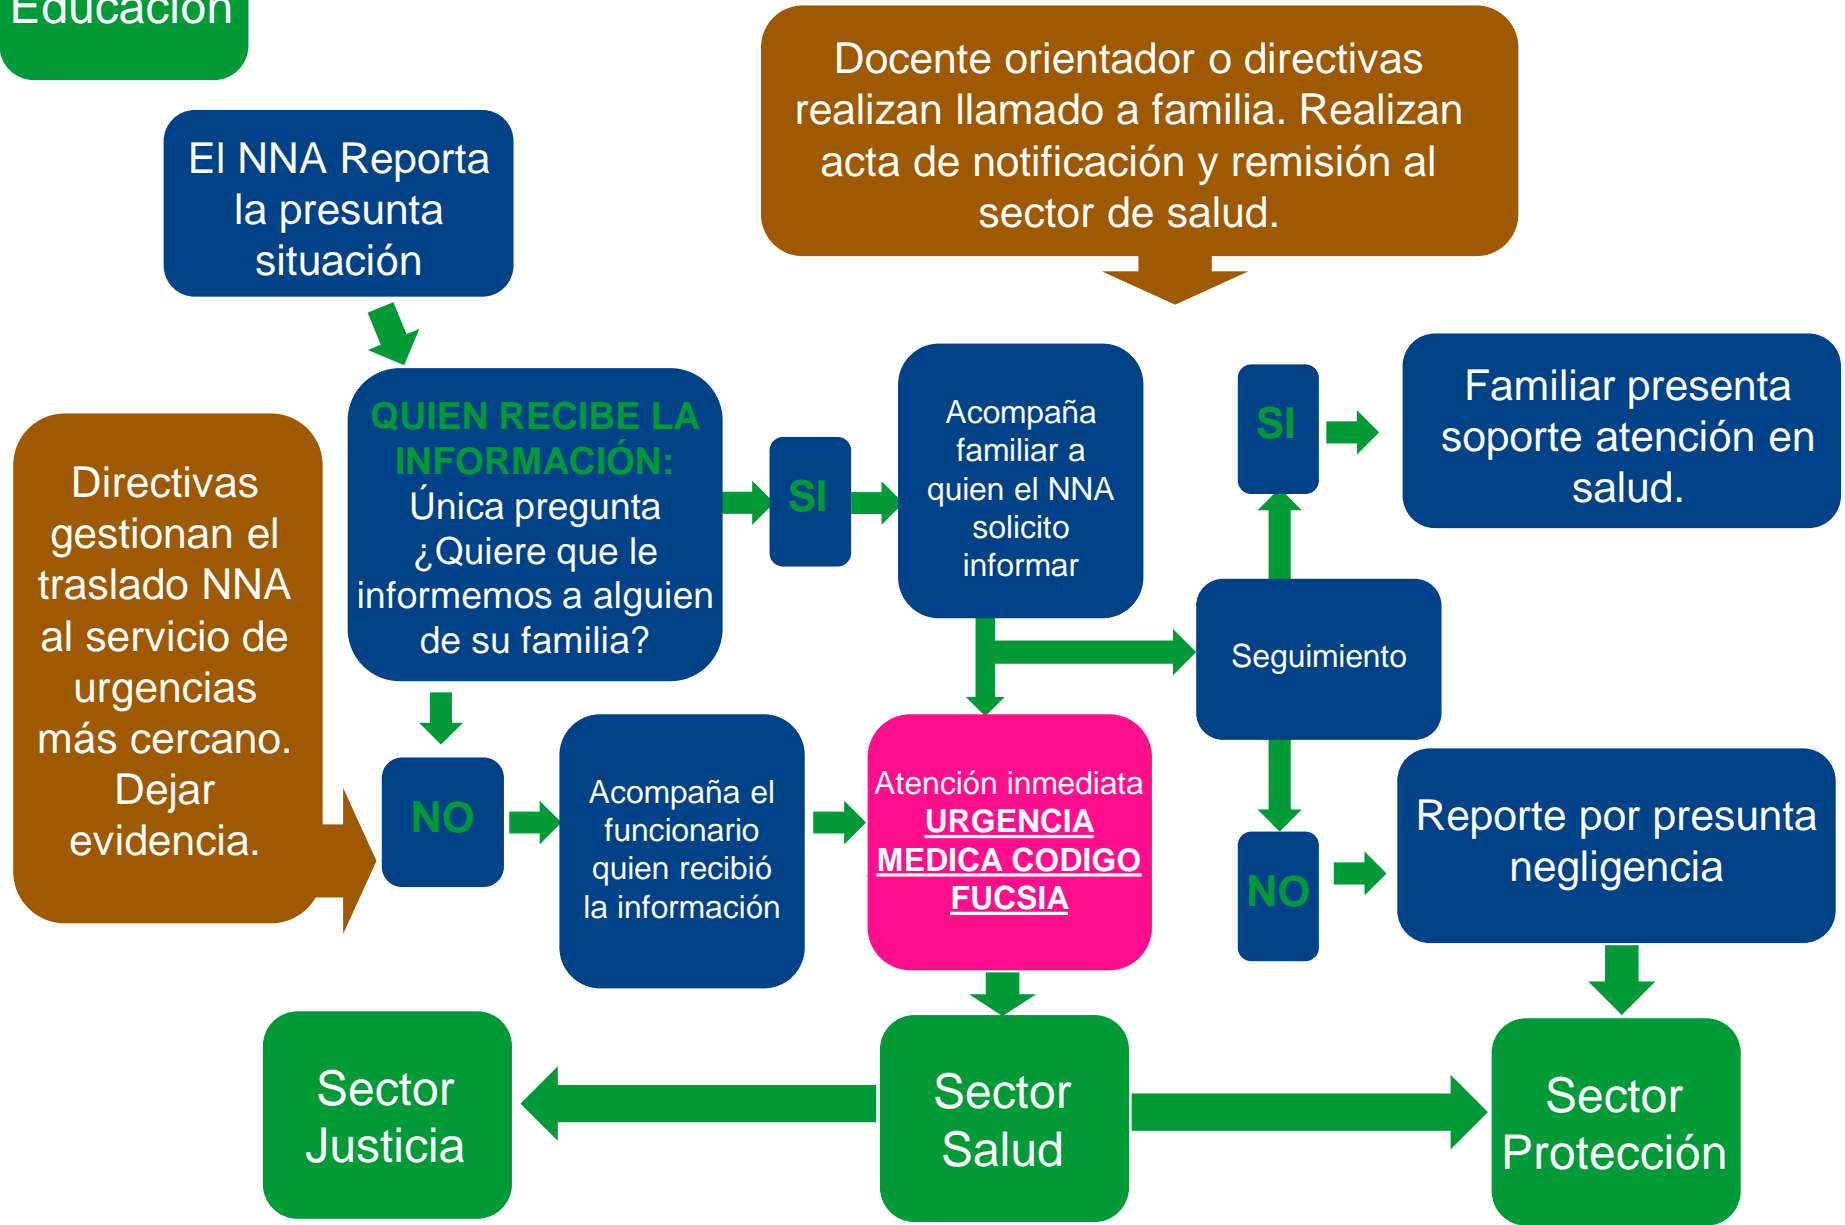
Educación

Docente orientador o directivas realizan llamado a familia. Realizan acta de notificación y remisión al sector de salud.

El NNA Reporta la presunta situación

QUIEN RECIBE LA INFORMACIÓN: Única pregunta ¿Quiere que le informemos a alguien de su familia?

SI

Acompaña familiar a quien el NNA solicito informar

SI

Familiar presenta soporte atención en salud.

Directivas gestionan el traslado NNA al servicio de urgencias más cercano. Dejar evidencia.

Seguimiento

NO

Acompaña el funcionario quien recibió la información

Atención inmediata URGENCIA MEDICA CODIGO FUCSIA

NO

Reporte por presunta negligencia

Sector Justicia

Sector Salud

Sector Protección